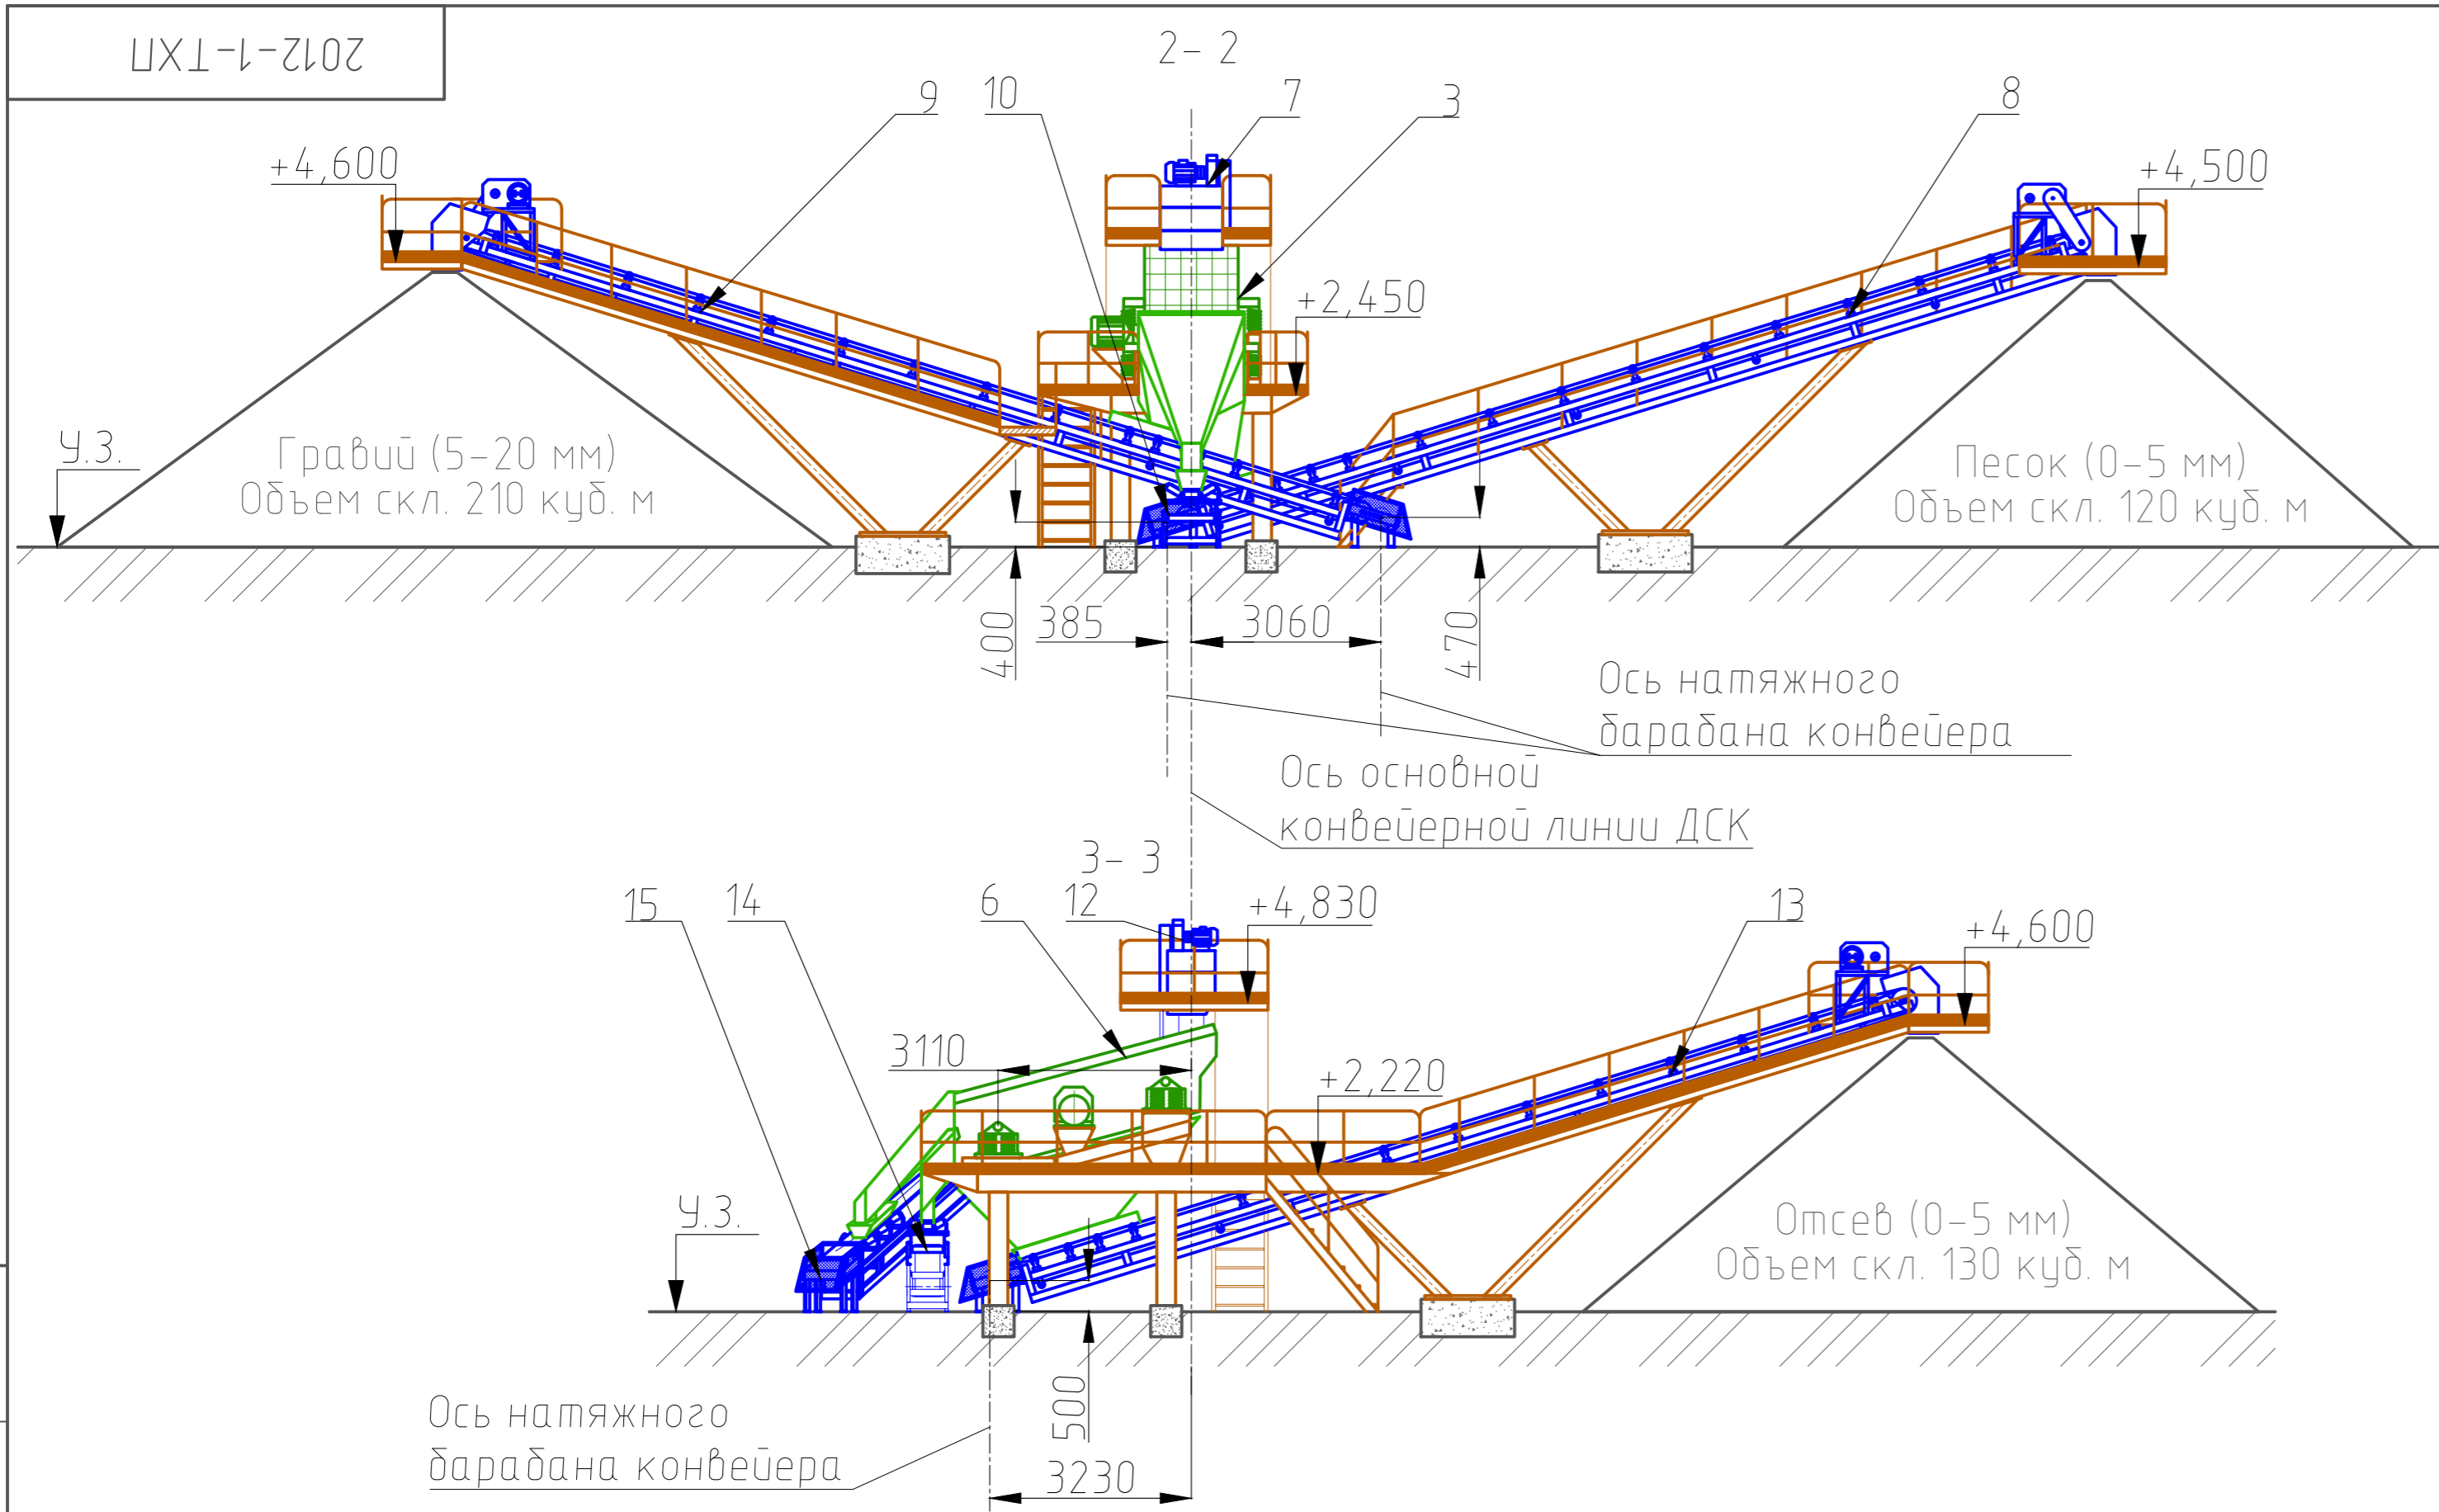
2012-1-ТХП

2- 2

9
10
7
3
8

+4,600
+4,500
+2,450

У.З.

Гравий (5–20 мм)
Объем скл. 210 куб. м

Песок (0–5 мм)
Объем скл. 120 куб. м

400
385
3060
470

Ось натяжного барабана конвейера

Ось основной конвейерной линии ДСК

3- 3

15
14
6
12
+4,830
13
+4,600

3110
+2,220

У.З.

Отсев (0–5 мм)
Объем скл. 130 куб. м

500

Ось натяжного барабана конвейера

3230